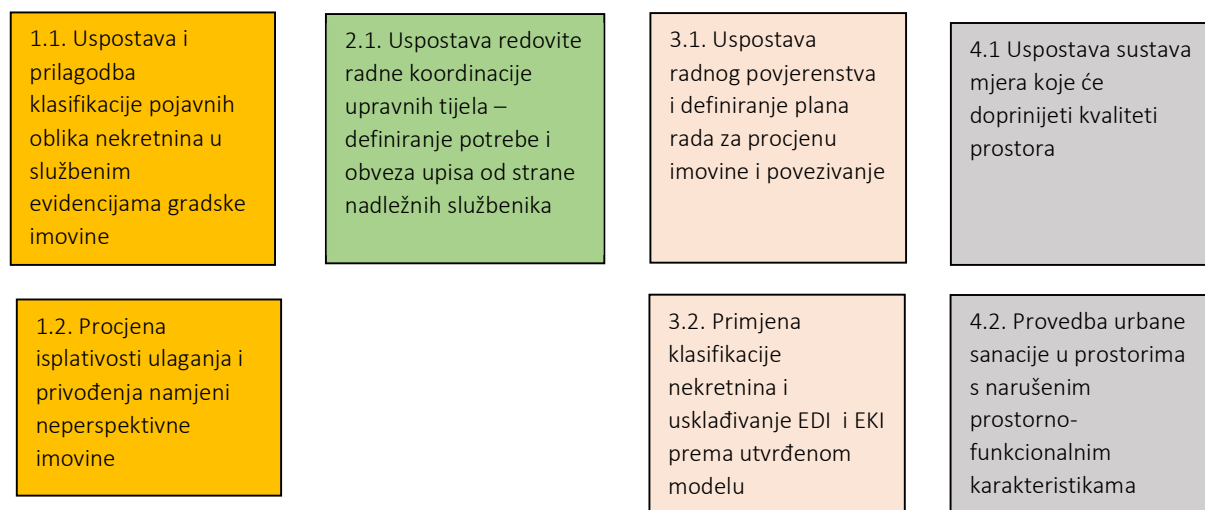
1.1. Uspostava i prilagodba klasifikacije pojavnih oblika nekretnina u službenim evidencijama gradske imovine

2.1. Uspostava redovite radne koordinacije upravnih tijela – definiranje potrebe i obveza upisa od strane nadležnih službenika

3.1. Uspostava radnog povjerenstva i definiranje plana rada za procjenu imovine i povezivanje

4.1 Uspostava sustava mjera koje će doprinijeti kvaliteti prostora

1.2. Procjena isplativosti ulaganja i privođenja namjeni neperspektivne imovine

3.2. Primjena klasifikacije nekretnina i usklađivanje EDI i EKI prema utvrđenom modelu

4.2. Provedba urbane sanacije u prostorima s narušenim prostorno-funkcionalnim karakteristikama